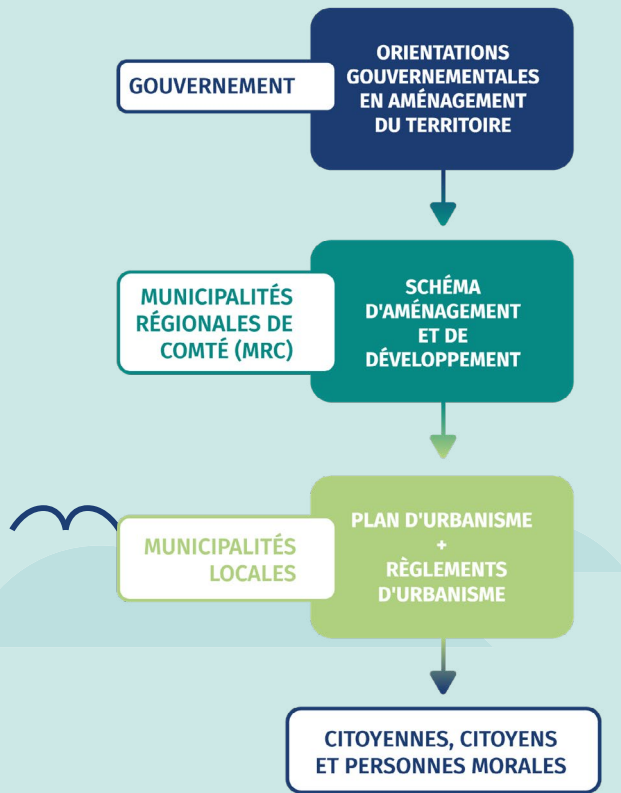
GOUVERNEMENT

ORIENTATIONS GOUVERNEMENTALES EN AMÉNAGEMENT DU TERRITOIRE

MUNICIPALITÉS RÉGIONALES DE COMTÉ (MRC)

SCHÉMA D'AMÉNAGEMENT ET DE DÉVELOPPEMENT

MUNICIPALITÉS LOCALES

PLAN D'URBANISME + RÈGLEMENTS D'URBANISME

CITOYENNES, CITOYENS ET PERSONNES MORALES